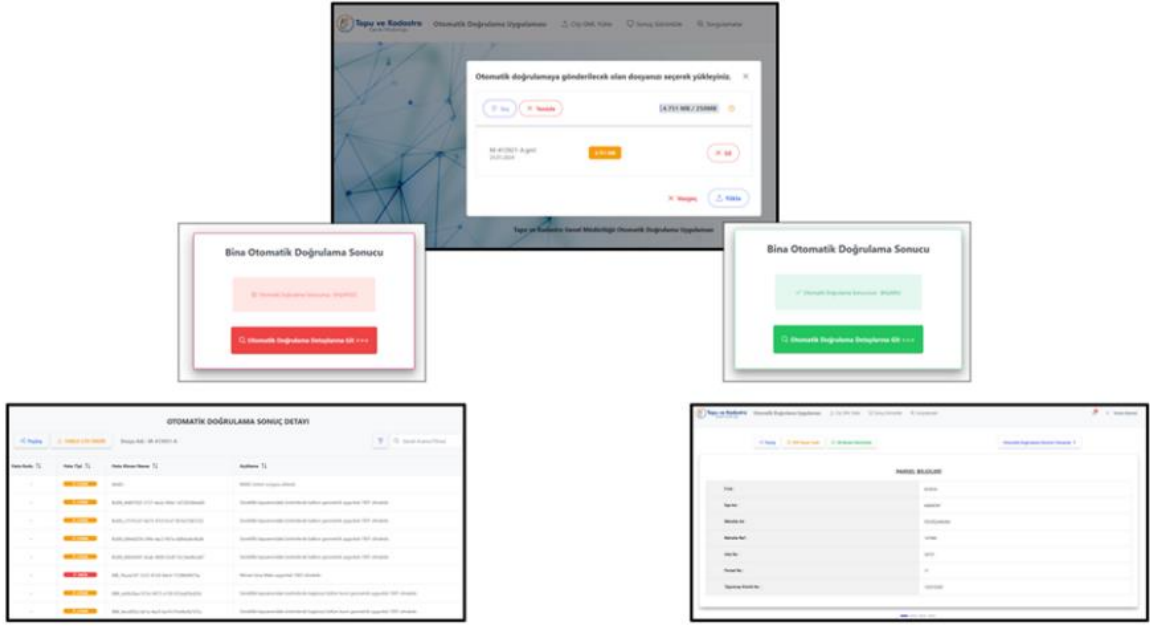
Tapu ve Kadastro Genel Müdürlüğü Otomatik Doğrulama Uygulaması Çiz DWG Yükle Sonuç Görüntüle Sorgulamalar

Otomatik doğrulamaya gönderilecek olan dosyanızı seçerek yükleyiniz.

Seç Temizle 4.751 MB / 250MB

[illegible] Sil

Vazgeç Yükle

Tapu ve Kadastro Genel Müdürlüğü Otomatik Doğrulama Uygulaması

Bina Otomatik Doğrulama Sonucu

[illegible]

Otomatik Doğrulama Detaylarına Git

Bina Otomatik Doğrulama Sonucu

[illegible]

Otomatik Doğrulama Detaylarına Git

OTOMATİK DOĞRULAMA SONUÇ DETAYI

Paylaş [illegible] Dosya Adı: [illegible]

| Hata Kodu | Hata Tipi | Hata Alanı Name | Açıklama |
|---|---|---|---|
| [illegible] | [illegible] | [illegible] | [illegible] |

Tapu ve Kadastro Otomatik Doğrulama Uygulaması

PARSEL BİLGİLERİ

| İl Adı | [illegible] |
|---|---|
| İlçe Adı | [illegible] |
| Mahalle Adı | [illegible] |
| Mahalle Ref | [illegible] |
| Ada No | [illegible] |
| Parsel No | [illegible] |
| Taşınmaz Kimlik No | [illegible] |